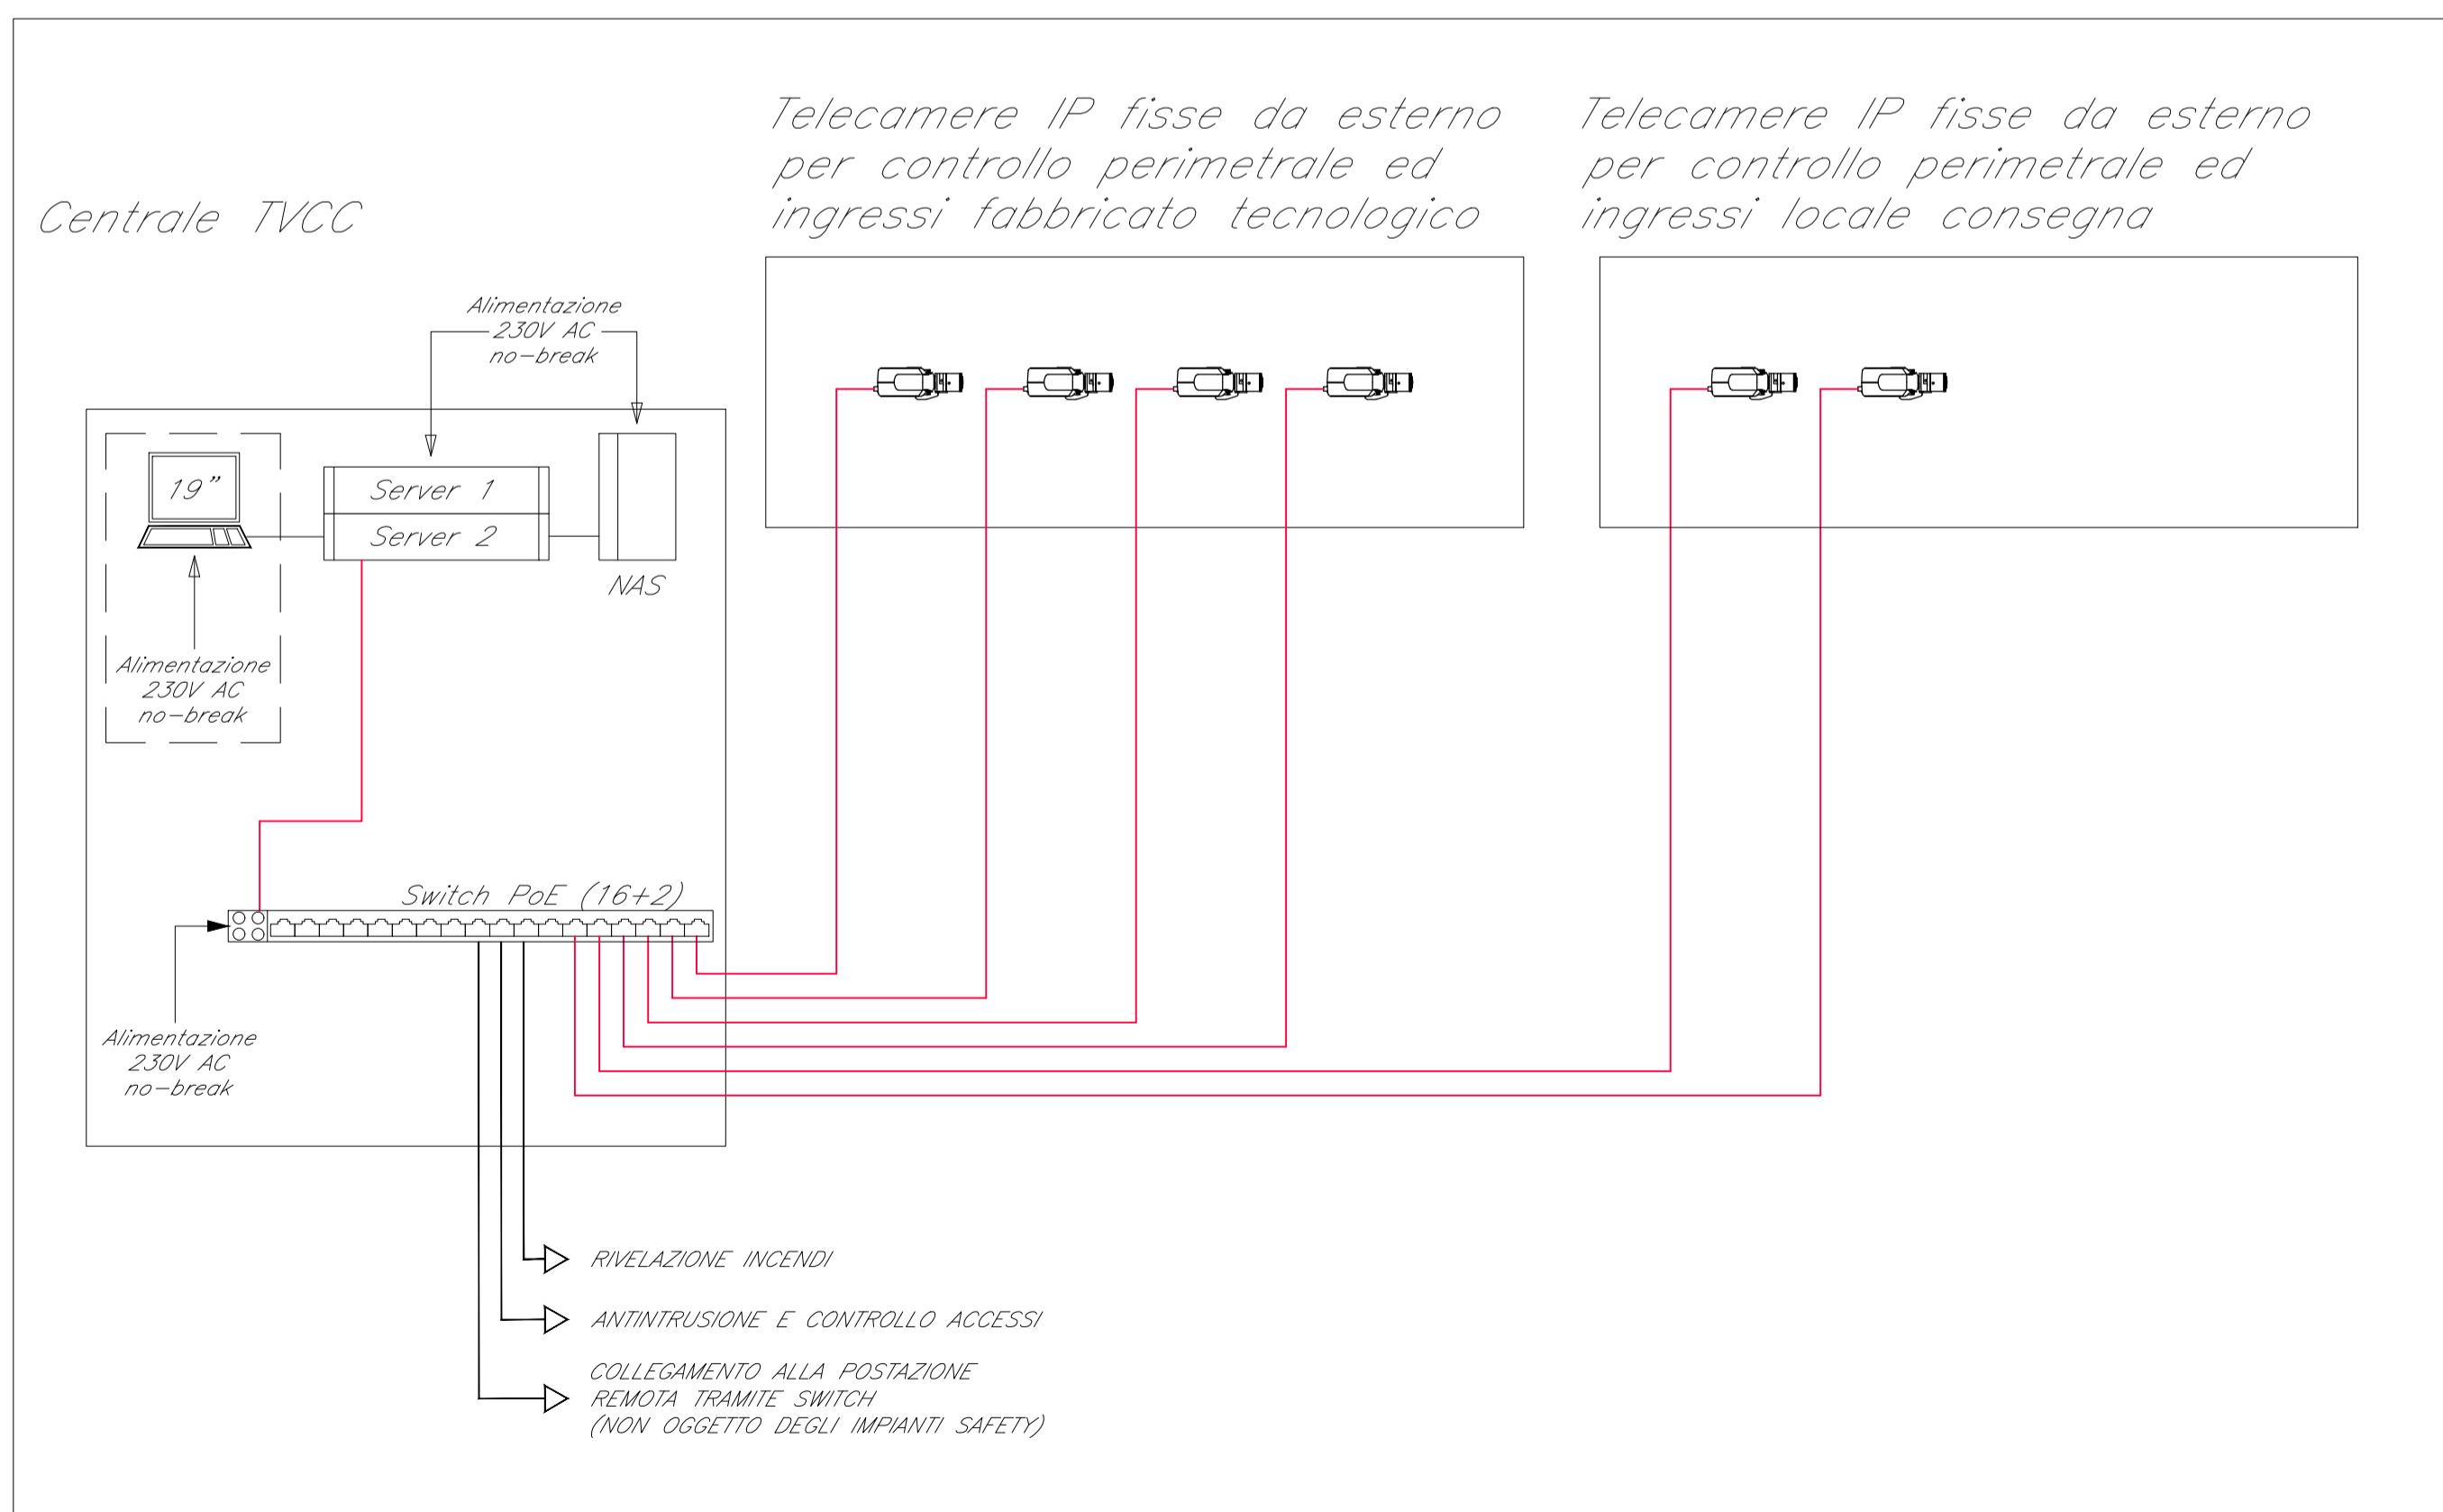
Telecamere IP fisse da esterno per controllo perimetrale ed ingressi fabbricato tecnologico

Telecamere IP fisse da esterno per controllo perimetrale ed ingressi locale consegna

Centrale TVCC

Alimentazione
230V AC
no-break

19"

Server 1

Server 2

NAS

Alimentazione
230V AC
no-break

Switch PoE (16+2)

Alimentazione
230V AC
no-break

RIVELAZIONE INCENDI

ANTINTRUSIONE E CONTROLLO ACCESSI

COLLEGAMENTO ALLA POSTAZIONE
REMOTA TRAMITE SWITCH
(NON OGGETTO DEGLI IMPIANTI SAFETY)